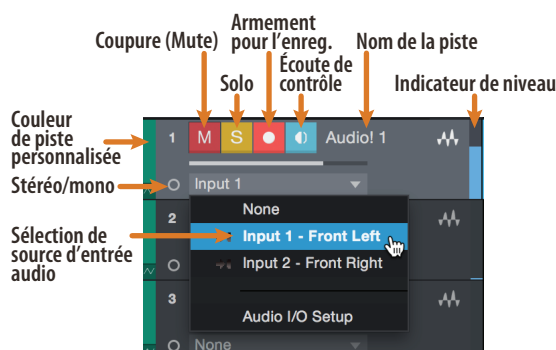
Armement pour l'enreg.

Coupure (Mute)

Nom de la piste

Écoute de contrôle

Solo

Indicateur de niveau

Couleur de piste personnalisée

1 M S Audio! 1

Stéréo/mono

Input 1

2

None

Sélection de source d'entrée audio

Input 1 - Front Left

Input 2 - Front Right

3

Audio I/O Setup

None